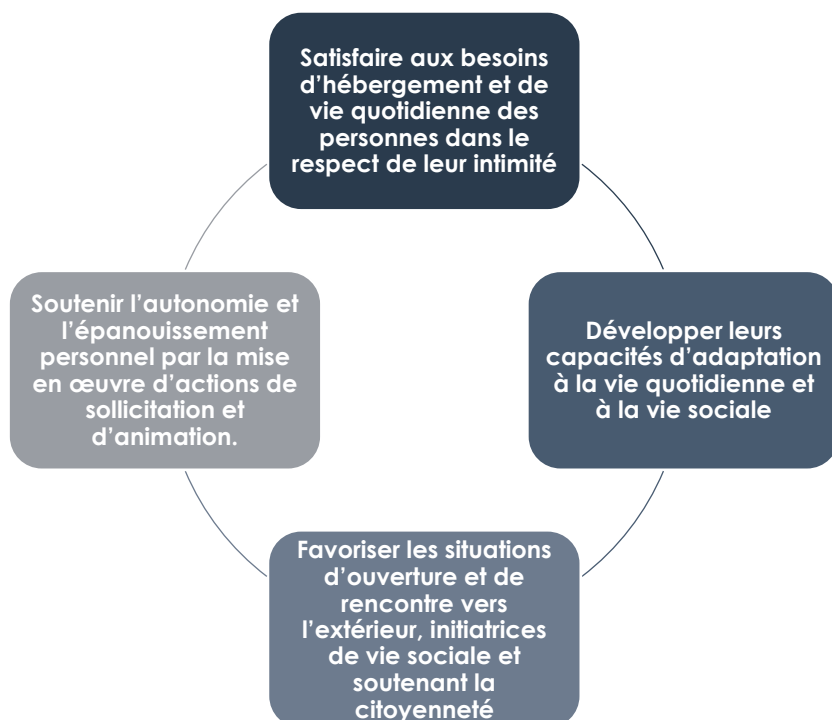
Satisfaire aux besoins d’hébergement et de vie quotidienne des personnes dans le respect de leur intimité

Développer leurs capacités d’adaptation à la vie quotidienne et à la vie sociale

Favoriser les situations d’ouverture et de rencontre vers l’extérieur, initiatrices de vie sociale et soutenant la citoyenneté

Soutenir l’autonomie et l’épanouissement personnel par la mise en œuvre d’actions de sollicitation et d’animation.